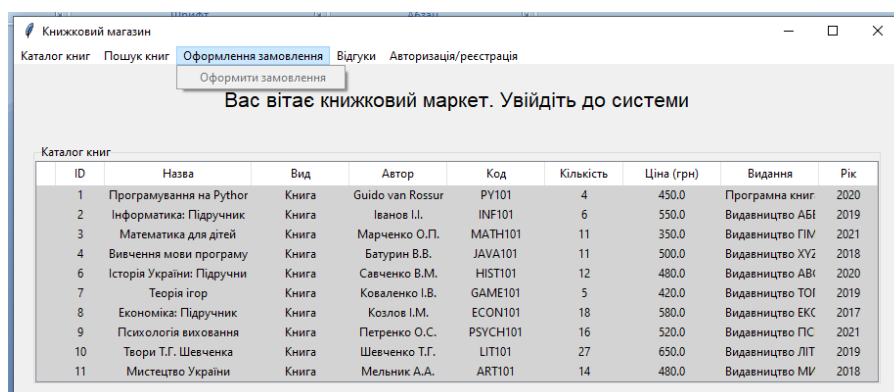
Шрифт Абзац

Книжковий магазин

Каталог книг Пошук книг Оформлення замовлення Відгуки Авторизація/реєстрація

Оформити замовлення

Вас вітає книжковий маркет. Увійдіть до системи

Каталог книг

| ID | Назва | Вид | Автор | Код | Кількість | Ціна (грн) | Видання | Рік |
|---|---|---|---|---|---|---|---|---|
| 1 | Програмування на Pythor | Книга | Guido van Rossur | PY101 | 4 | 450.0 | Програмна книг | 2020 |
| 2 | Інформатика: Підручник | Книга | Іванов І.І. | INF101 | 6 | 550.0 | Видавництво АБІ | 2019 |
| 3 | Математика для дітей | Книга | Марченко О.П. | MATH101 | 11 | 350.0 | Видавництво ГІМ | 2021 |
| 4 | Вивчення мови програму | Книга | Батурин В.В. | JAVA101 | 11 | 500.0 | Видавництво XYZ | 2018 |
| 6 | Історія України: Підручни | Книга | Савченко В.М. | HIST101 | 12 | 480.0 | Видавництво АВ( | 2020 |
| 7 | Теорія ігор | Книга | Коваленко І.В. | GAME101 | 5 | 420.0 | Видавництво ТОІ | 2019 |
| 8 | Економіка: Підручник | Книга | Козлов І.М. | ECON101 | 18 | 580.0 | Видавництво ЕК( | 2017 |
| 9 | Психологія виховання | Книга | Петренко О.С. | PSYCH101 | 16 | 520.0 | Видавництво ПС | 2021 |
| 10 | Твори Т.Г. Шевченка | Книга | Шевченко Т.Г. | LIT101 | 27 | 650.0 | Видавництво ЛІТ | 2019 |
| 11 | Мистецтво України | Книга | Мельник А.А. | ART101 | 14 | 480.0 | Видавництво МИ | 2018 |